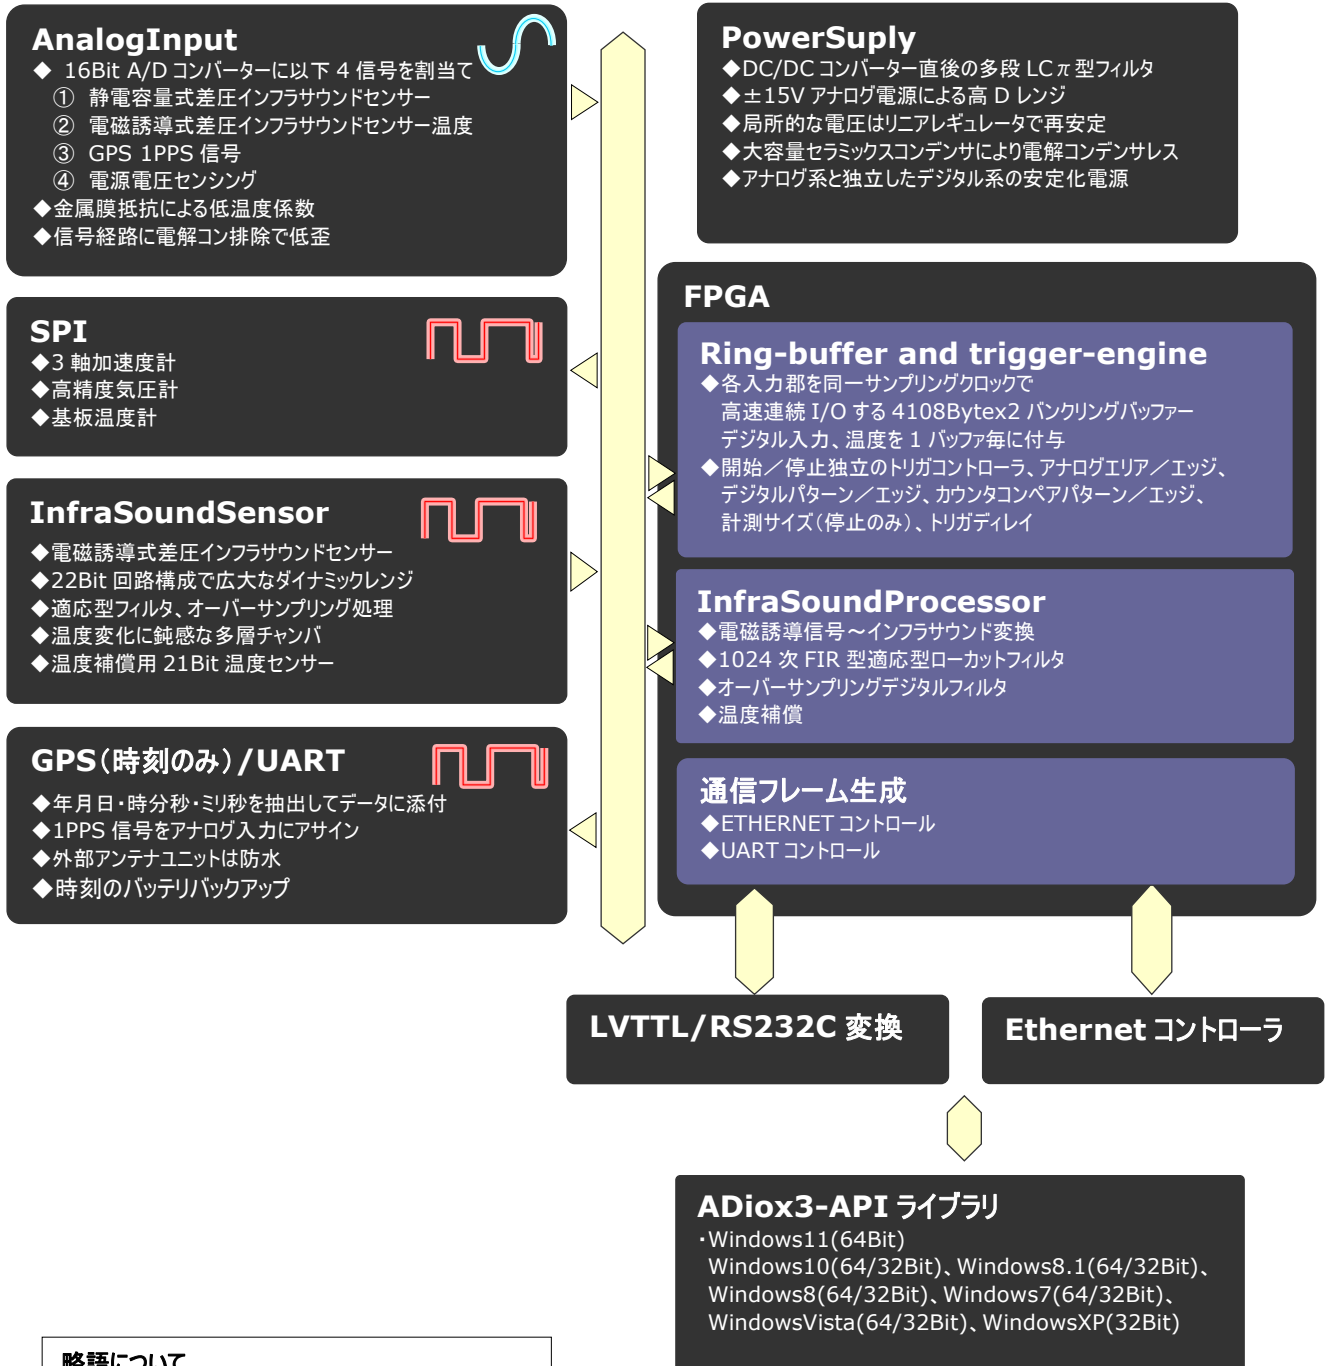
AnalogInput
◆ 16Bit A/D コンバーターに以下 4 信号を割当て
① 静電容量式差圧インフラサウンドセンサー
② 電磁誘導式差圧インフラサウンドセンサー温度
③ GPS 1PPS 信号
④ 電源電圧センシング
◆金属膜抵抗による低温度係数
◆信号経路に電解コン排除で低歪

PowerSuply
◆DC/DC コンバーター直後の多段 LC π 型フィルタ
◆±15V アナログ電源による高 D レンジ
◆局所的な電圧はリニアレギュレータで再安定
◆大容量セラミックスコンデンサにより電解コンデンサレス
◆アナログ系と独立したデジタル系の安定化電源

SPI
◆3 軸加速度計
◆高精度気圧計
◆基板温度計

FPGA
Ring-buffer and trigger-engine
◆各入力郡を同一サンプリングクロックで
高速連続 I/O する 4108Bytex2 バンクリングバッファー
デジタル入力、温度を 1 バッファ毎に付与
◆開始／停止独立のトリガコントローラ、アナログエリア／エッジ、
デジタルパターン／エッジ、カウンタコンペアパターン／エッジ、
計測サイズ（停止のみ）、トリガディレイ

InfraSoundSensor
◆電磁誘導式差圧インフラサウンドセンサー
◆22Bit 回路構成で広大なダイナミックレンジ
◆適応型フィルタ、オーバーサンプリング処理
◆温度変化に鈍感な多層チャンバ
◆温度補償用 21Bit 温度センサー

InfraSoundProcessor
◆電磁誘導信号～インフラサウンド変換
◆1024 次 FIR 型適応型ローカットフィルタ
◆オーバーサンプリングデジタルフィルタ
◆温度補償

GPS（時刻のみ）/UART
◆年月日・時分秒・ミリ秒を抽出してデータに添付
◆1PPS 信号をアナログ入力にアサイン
◆外部アンテナユニットは防水
◆時刻のバッテリバックアップ

通信フレーム生成
◆ETHERNET コントロール
◆UART コントロール

LVTTL/RS232C 変換

Ethernet コントローラ

ADiox3-API ライブラリ
・Windows11(64Bit)
Windows10(64/32Bit)、Windows8.1(64/32Bit)、
Windows8(64/32Bit)、Windows7(64/32Bit)、
WindowsVista(64/32Bit)、WindowsXP(32Bit)

略語について